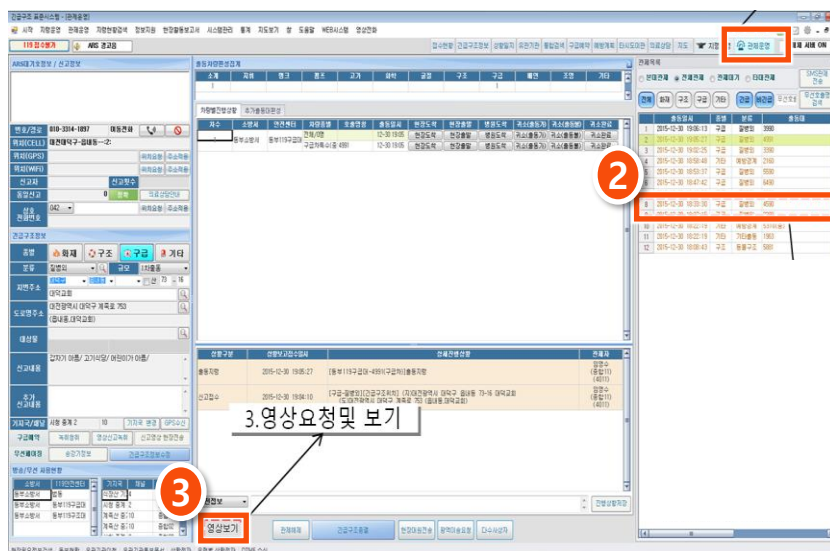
긴급구조 표준시스템 - (관제운영)

시작 자원관리 관제운영 자원현황관리 정보지원 현장활동보고서 시스템관리 통계 지도보기 창 도움말 WEB시스템 영상전화

119 접수받기

ARS 경고음

접수현황 긴급구조정보 상황일지 유관기관 통합검색 구급배정 재난현황 타시도이관 의료상담 지도 지령

관제운영

ARS대기호정보 / 신고접수정보

출동차량현황정보

| 소계 | 지휘 | 펌프 | 물조 | 고가 | 화학 | 굴절 | 구조 | 구급 | 배연 | 조명 | 기타 |
|---|---|---|---|---|---|---|---|---|---|---|---|
| 1 | | | | | | | | 1 | | | |

차량별진행상황 추가출동대편성

전화번호 010-3314-1897 이동전화

위치(CELL) 대전대덕구-읍내동-2:

위치(GPS)

위치(WIFI)

신고자

중앙신고

상황 전화번호 042

2015-12-30 19:05:27

2015-12-30 19:04:10

긴급구조정보

종별 화재 구조 구급 기타

분류

지번주소

도로명주소 대전광역시 대덕구 계족로 763

(읍내동, 대덕교회)

대상물

신고내용

추가 신고내용

거리구/출동 시행 중계 2 10

구급지령 상담지원 영상신고대기 신고영상 전화연결

우선출동대 출동대정보

방송/무선 사용현황

관제목록

반대전체 전체대기 미대전체

SMS전송 검색

화재 구조 구급 기타

| | 접수일시 | 종별 | 분류 | 출동대 |
|---|---|---|---|---|
| 1 | 2015-12-30 19:06:13 | 구급 | 질병외 | 3990 |
| 2 | 2015-12-30 19:05:27 | 구급 | 질병외 | 4181 |
| 3 | 2015-12-30 19:00:25 | 구급 | 질병외 | 1560 |
| 4 | 2015-12-30 18:58:48 | 기타 | 예방경계 | 2160 |
| 5 | 2015-12-30 18:50:37 | 구급 | 질병외 | 0160 |
| 6 | 2015-12-30 18:47:42 | 구급 | 질병외 | 6490 |
| 8 | 2015-12-30 18:39:30 | 구급 | 질병외 | 4580 |
| 10 | 2015-12-30 18:22:15 | 기타 | 기타출동 | 1563 |
| 12 | 2015-12-30 18:08:43 | 구조 | 동물구조 | 5860 |

2

출동구분 상황보고접수일시 상세진행상황 관제자

출동지령 2015-12-30 19:05:27 [동부119구급대-4181(구급차)]출동지령

신고접수 2015-12-30 19:04:10 [구급-질병외][긴급구조위치] (지)대전광역시 대덕구 읍내동 73-16 대덕교회 (도)대전광역시 대덕구 계족로 763 (읍내동,대덕교회)

3.영상요청및 보기

3

영상보기 관제해제 긴급구조종결 현장대응전송 출동대화재송 다수사상자

관제상황처리